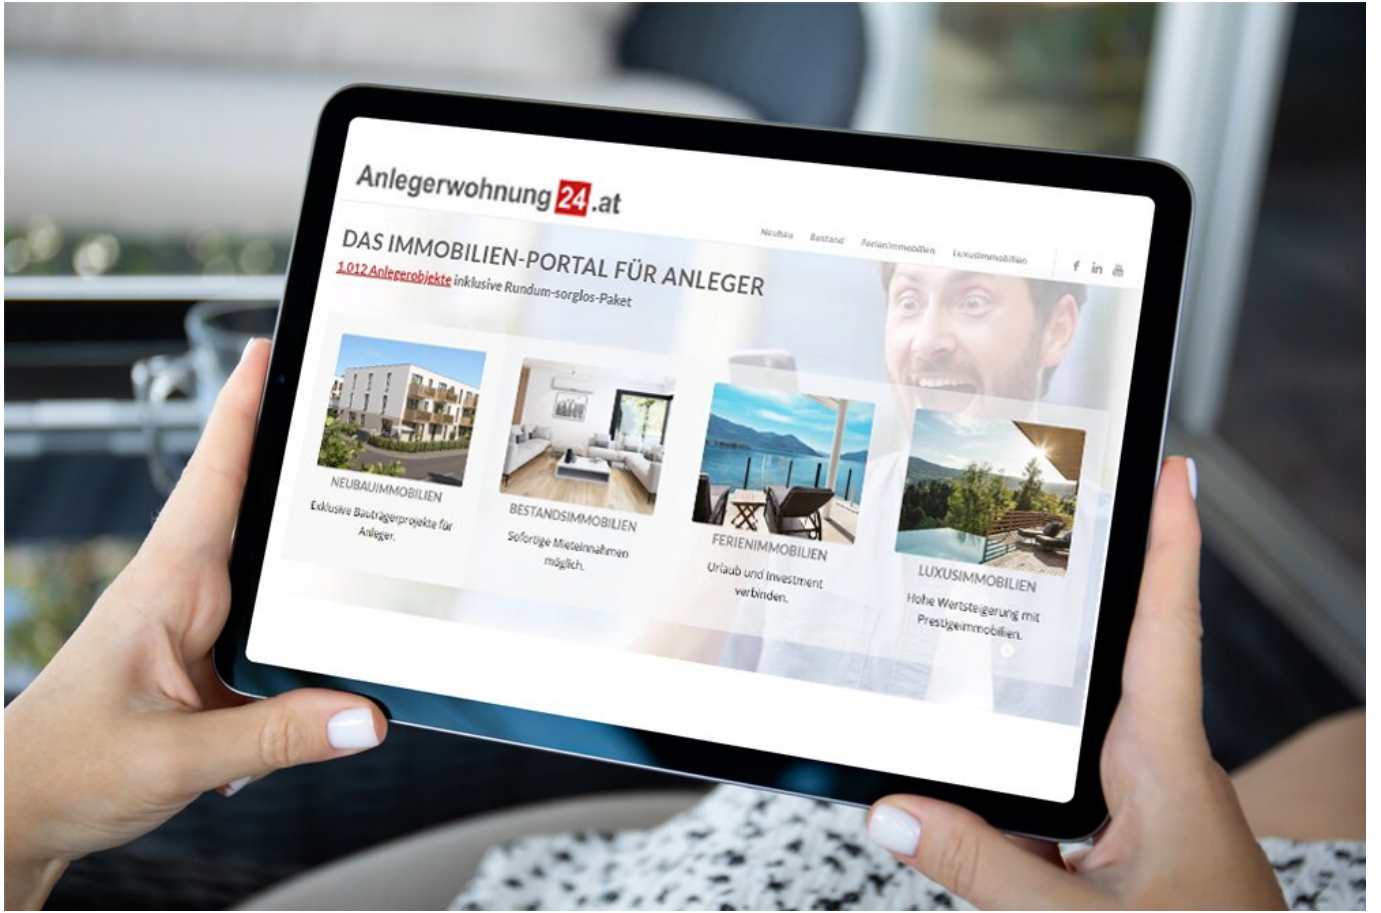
Anlegerwohnung24.at

Neubau Bestand Ferienimmobilien Luxusimmobilien

f in

DAS IMMOBILIEN-PORTAL FÜR ANLEGER

1.012 Anlegerobjekte inklusive Rundum-sorglos-Paket

NEUBAUIMMOBILIEN
Exklusive Bauträgerprojekte für Anleger.

BESTANDSIMMOBILIEN
Sofortige Mieteinnahmen möglich.

FERIENIMMOBILIEN
Urlaub und Investment verbinden.

LUXUSIMMOBILIEN
Hohe Wertsteigerung mit Prestigeimmobilien.